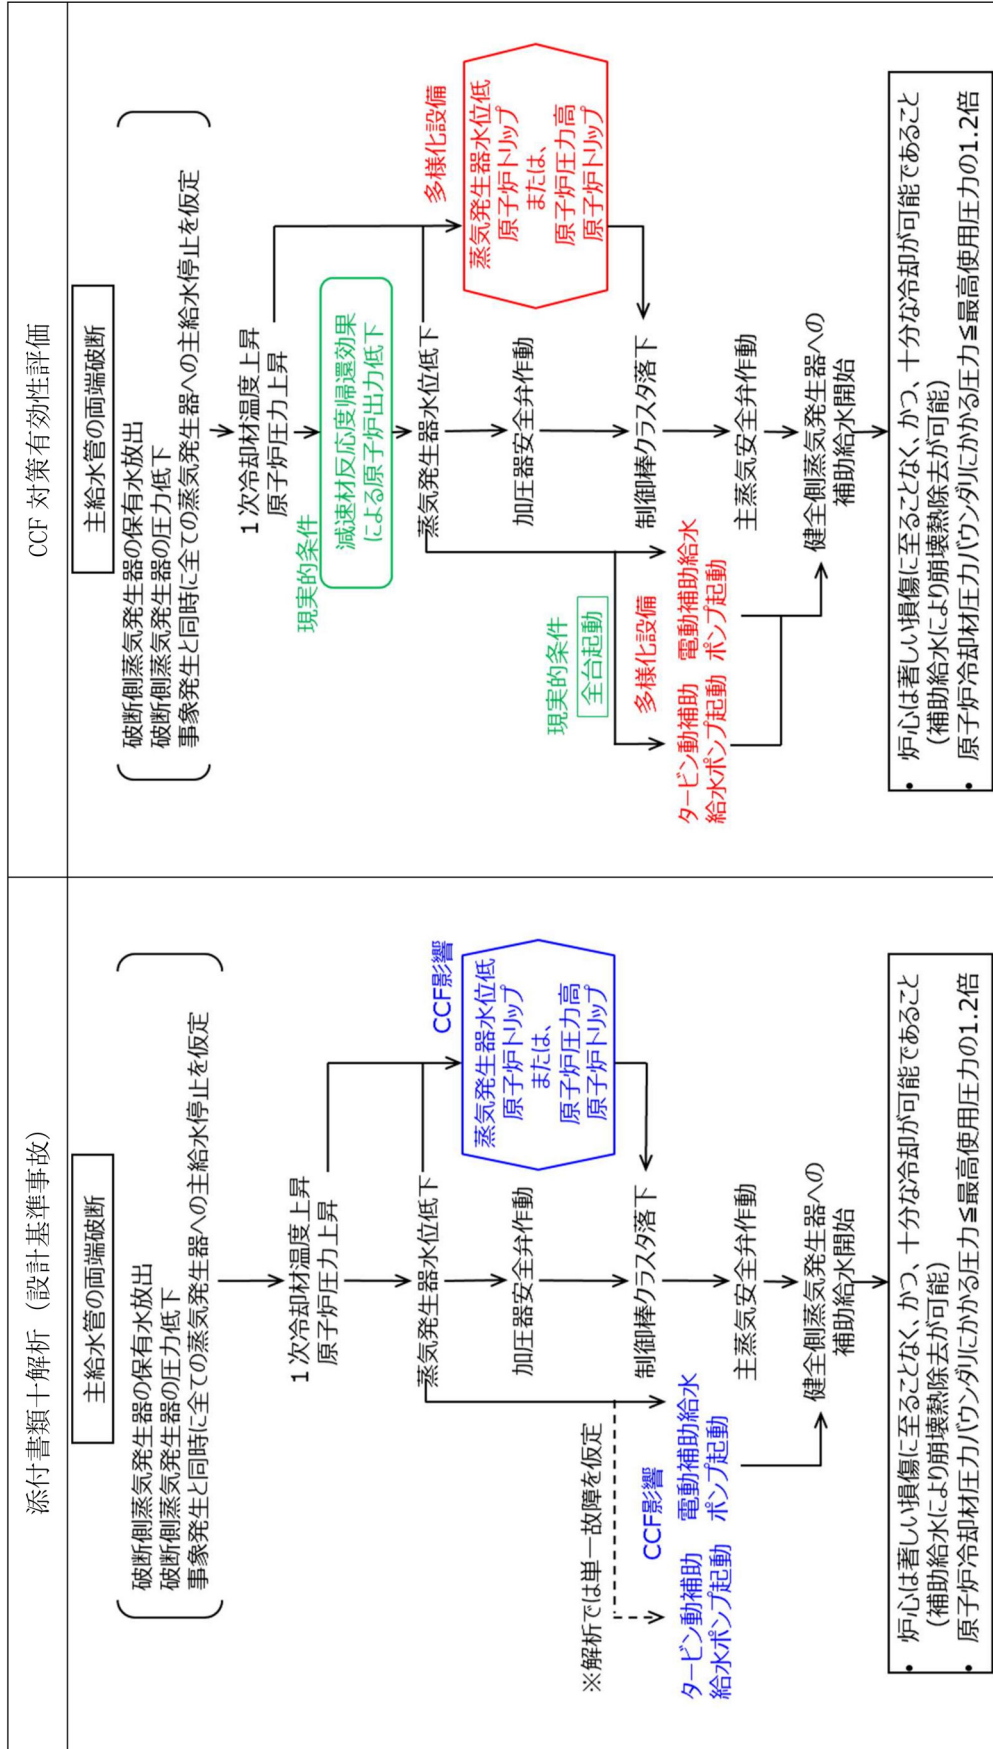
添付書類十解析（設計基準事故）

主給水管の両端破断

破断側蒸気発生器の保有水放出
破断側蒸気発生器の圧力低下
事象発生と同時に全ての蒸気発生器への主給水停止を仮定

1次冷却材温度上昇
原子炉圧力上昇

CCF影響
蒸気発生器水位低
原子炉トリップ
または、
原子炉圧力高
原子炉トリップ

蒸気発生器水位低下

加圧器安全弁作動

制御棒クラスタ落下

主蒸気安全弁作動

健全側蒸気発生器への
補助給水開始

※解析では単一故障を仮定

CCF影響
タービン動補助給水ポンプ起動
電動補助給水ポンプ起動

• 炉心は著しい損傷に至ることなく、かつ、十分な冷却が可能であること（補助給水により崩壊熱除去が可能）
• 原子炉冷却材圧力バウンダリにかかる圧力≦最高使用圧力の1.2倍

CCF対策有効性評価

主給水管の両端破断

破断側蒸気発生器の保有水放出
破断側蒸気発生器の圧力低下
事象発生と同時に全ての蒸気発生器への主給水停止を仮定

1次冷却材温度上昇
原子炉圧力上昇

現実的条件
減速材反応度帰還効果による原子炉出力低下

多様化設備
蒸気発生器水位低
原子炉トリップ
または、
原子炉圧力高
原子炉トリップ

蒸気発生器水位低下

加圧器安全弁作動

制御棒クラスタ落下

主蒸気安全弁作動

健全側蒸気発生器への
補助給水開始

現実的条件
全台起動

多様化設備
タービン動補助給水ポンプ起動
電動補助給水ポンプ起動

• 炉心は著しい損傷に至ることなく、かつ、十分な冷却が可能であること（補助給水により崩壊熱除去が可能）
• 原子炉冷却材圧力バウンダリにかかる圧力≦最高使用圧力の1.2倍